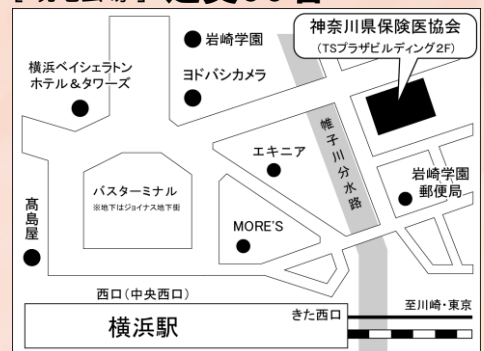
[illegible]

神奈川県保険医協会
(TSプラザビルディング2F)

岩崎学園

横浜ベイシェラトン
ホテル&タワーズ

ヨドバシカメラ

帷子川分水路

エキニア

岩崎学園
郵便局

バスターミナル
※地下はジョイナス地下街

高島屋

MORE'S

西口(中央西口)

至川崎・東京

きた西口

横浜駅